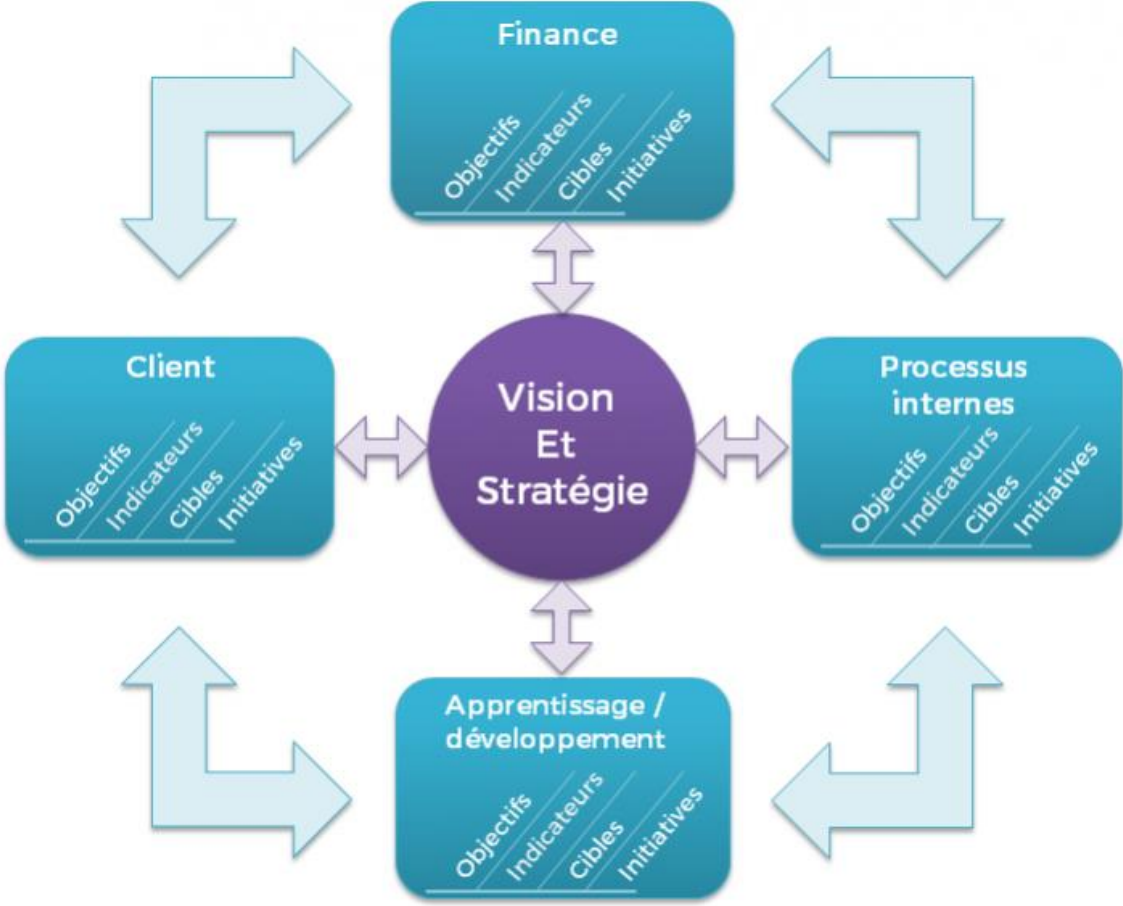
Finance

Objectifs
Indicateurs
Cibles
Initiatives

Client

Objectifs
Indicateurs
Cibles
Initiatives

Vision
Et
Stratégie

Processus internes

Objectifs
Indicateurs
Cibles
Initiatives

Apprentissage / développement

Objectifs
Indicateurs
Cibles
Initiatives